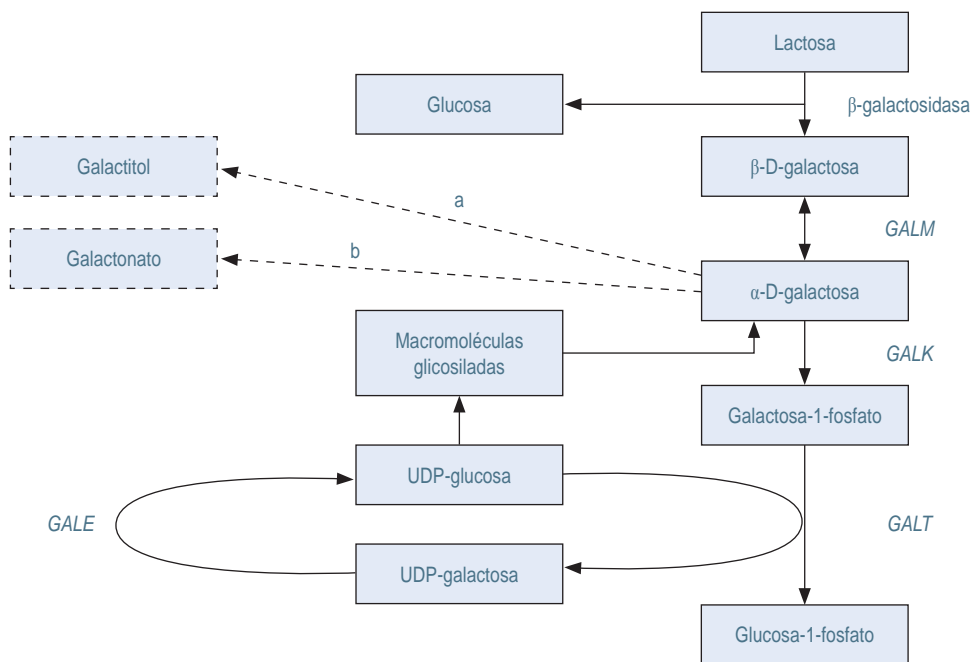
Lactosa

Glucosa

β-galactosidasa

Galactitol

β-D-galactosa

a

GALM

Galactonato

b

α-D-galactosa

Macromoléculas glicosiladas

GALK

Galactosa-1-fosfato

UDP-glucosa

GALE

GALT

UDP-galactosa

Glucosa-1-fosfato